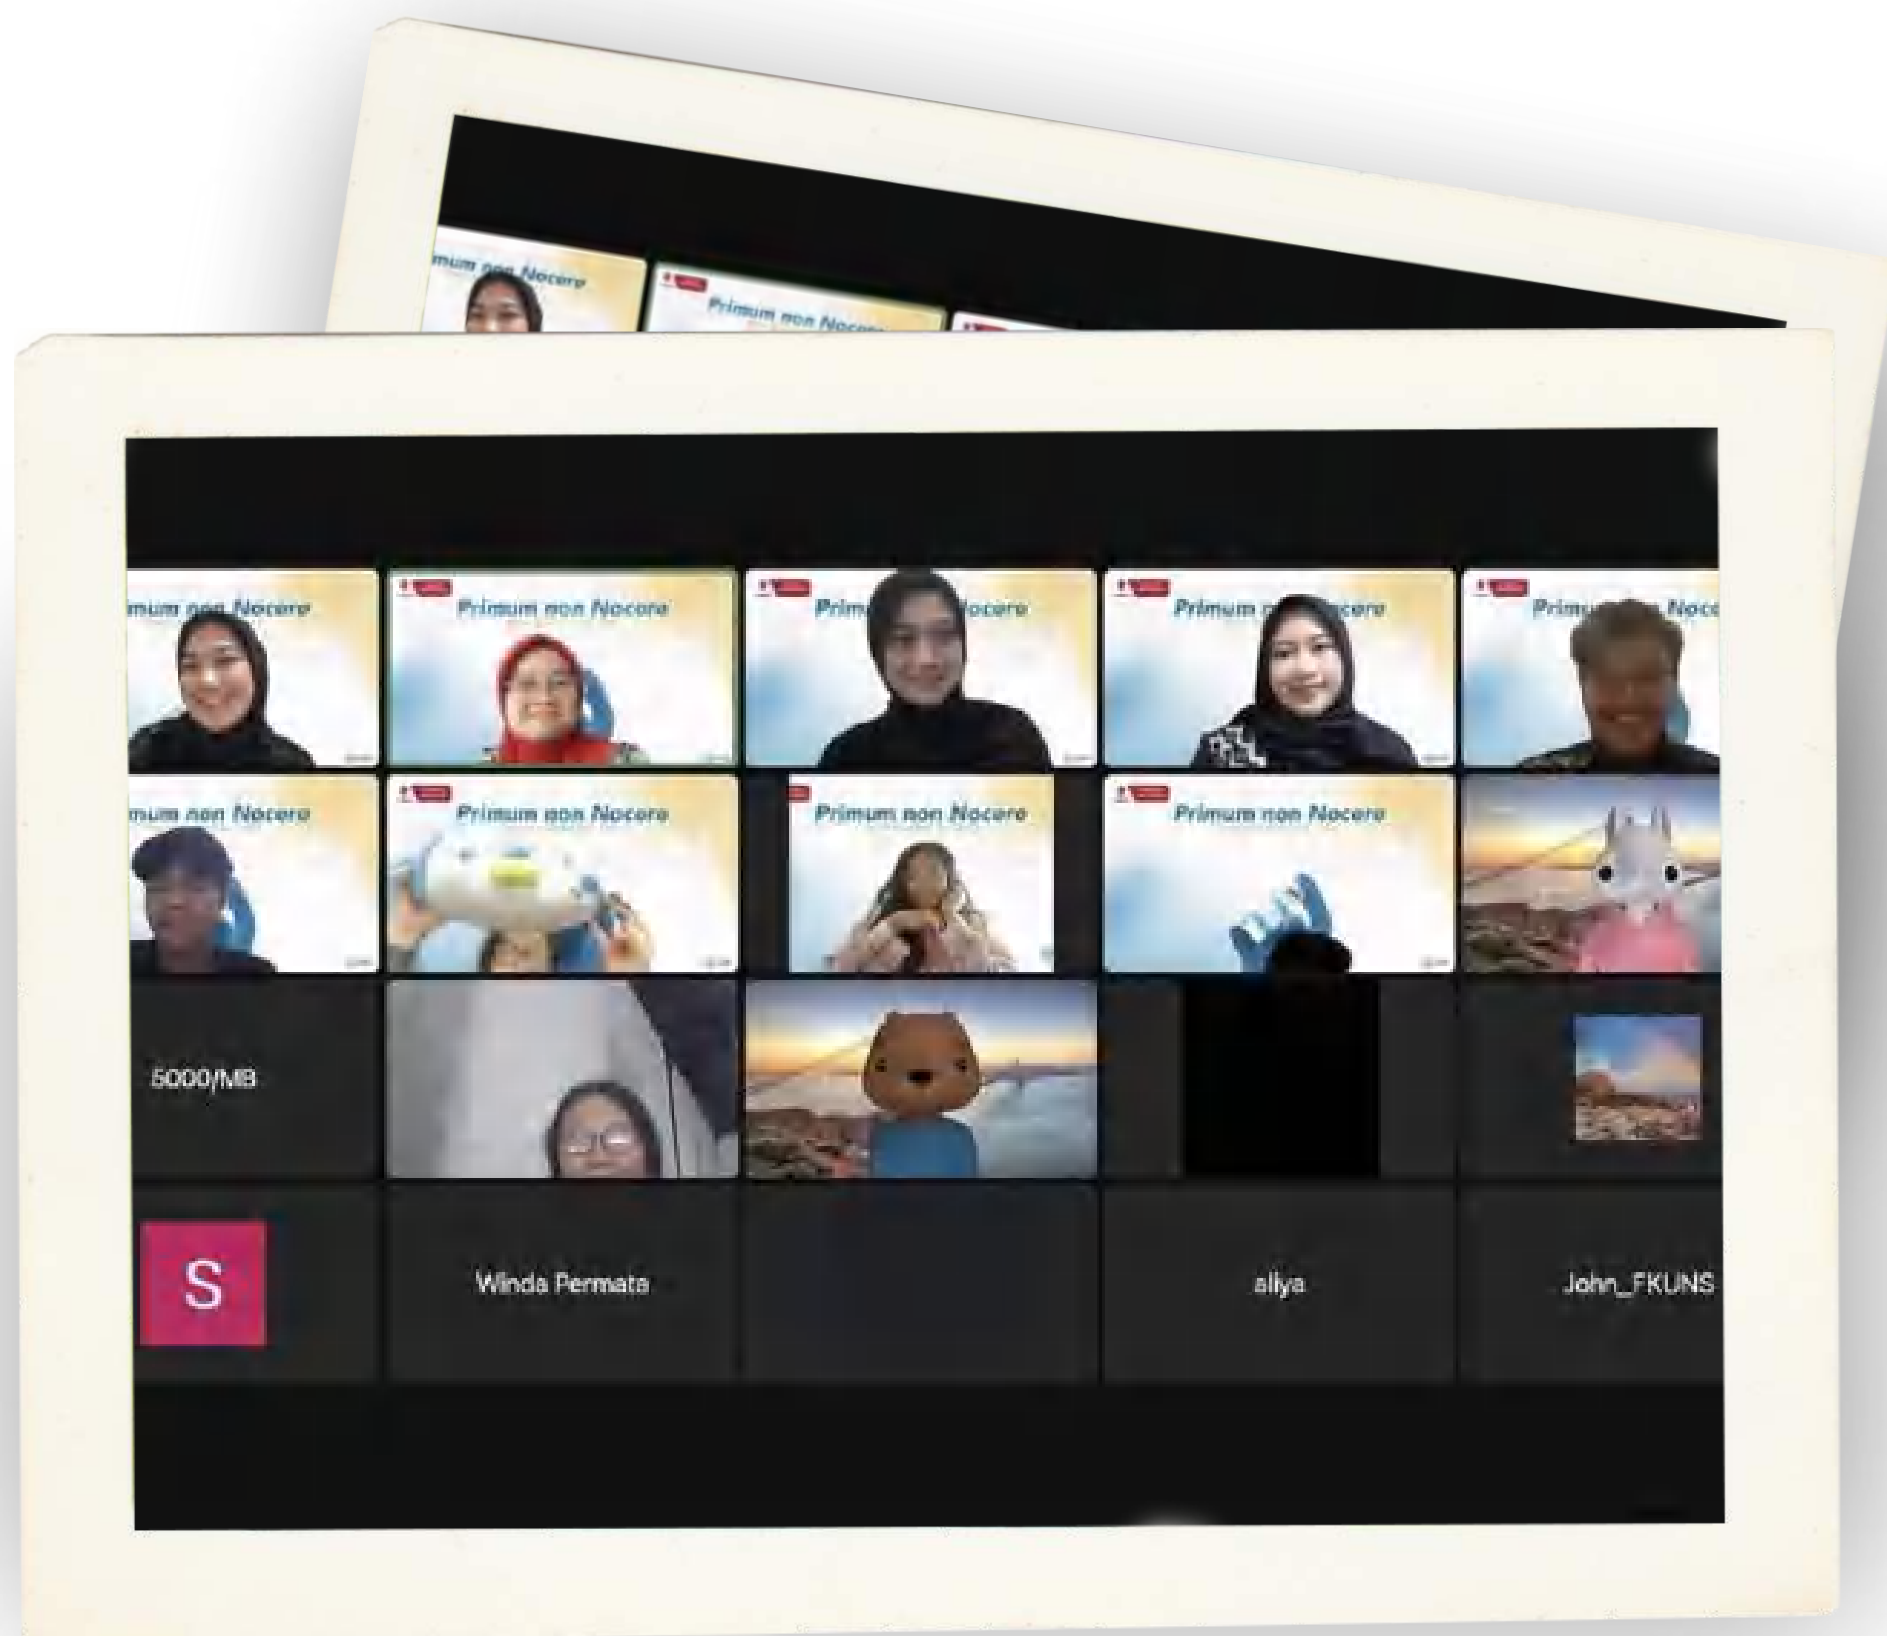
mum non Nocere

Primum non Nocere

mum non Nocere

Primum non Nocere

Prim Nocere

Primum Nocere

Primu Noc

mum non Nocere

Primum non Nocere

Primum non Nocere

Primum non Nocere

5000/MB

S

Winda Permata

aliya

John_FKUNS